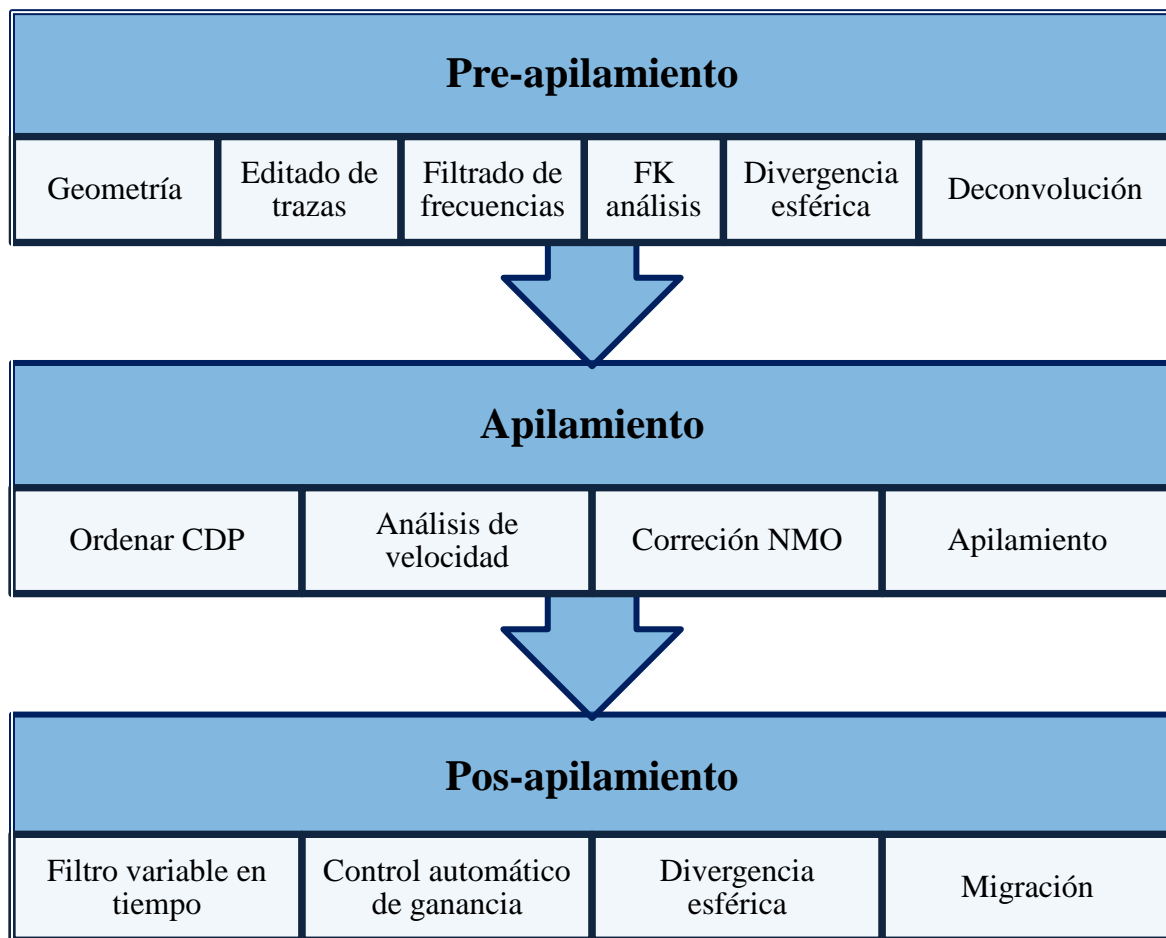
Pre-apilamiento

Geometría

Editado de trazas

Filtrado de frecuencias

FK análisis

Divergencia esférica

Deconvolución

Apilamiento

Ordenar CDP

Análisis de velocidad

Correción NMO

Apilamiento

Pos-apilamiento

Filtro variable en tiempo

Control automático de ganancia

Divergencia esférica

Migración